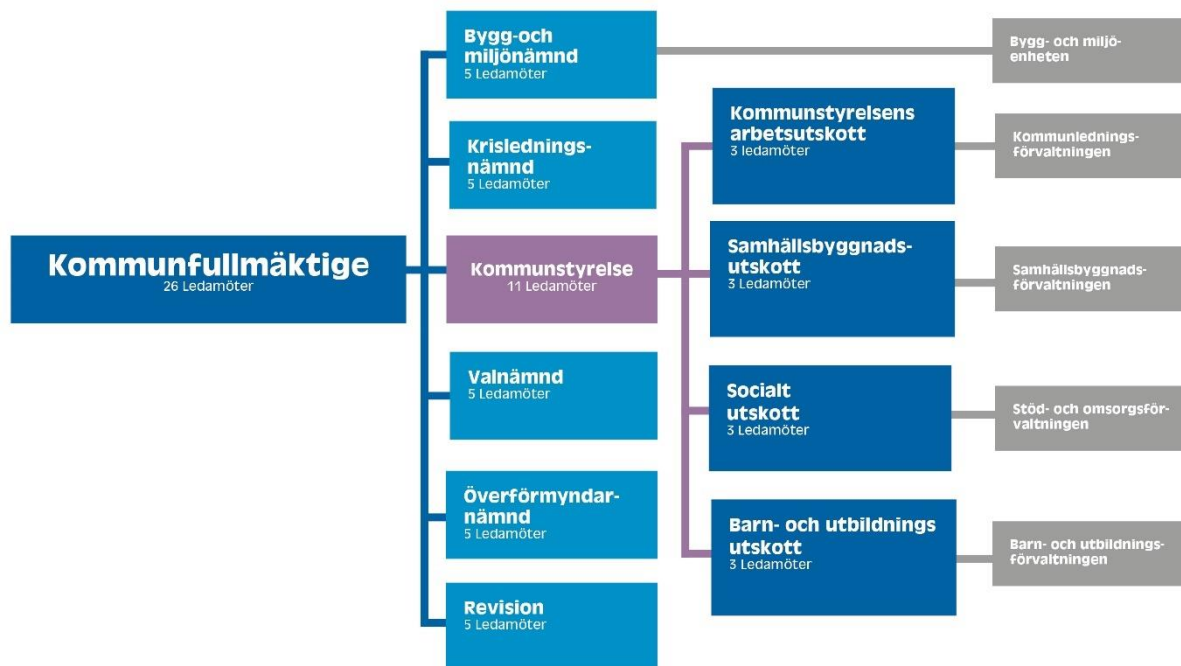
Kommunfullmäktige
26 Ledamöter

Bygg-och miljönämnd
5 Ledamöter

Krisledningsnämnd
5 Ledamöter

Kommunstyrelse
11 Ledamöter

Valnämnd
5 Ledamöter

Överförmyndarnämnd
5 Ledamöter

Revision
5 Ledamöter

Kommunstyrelsens arbetsutskott
3 ledamöter

Samhällsbyggnadsutskott
3 Ledamöter

Socialt utskott
3 Ledamöter

Barn- och utbildnings utskott
3 Ledamöter

Bygg- och miljöenheten

Kommunledningsförvaltningen

Samhällsbyggnadsförvaltningen

Stöd- och omsorgsförvaltningen

Barn- och utbildningsförvaltningen